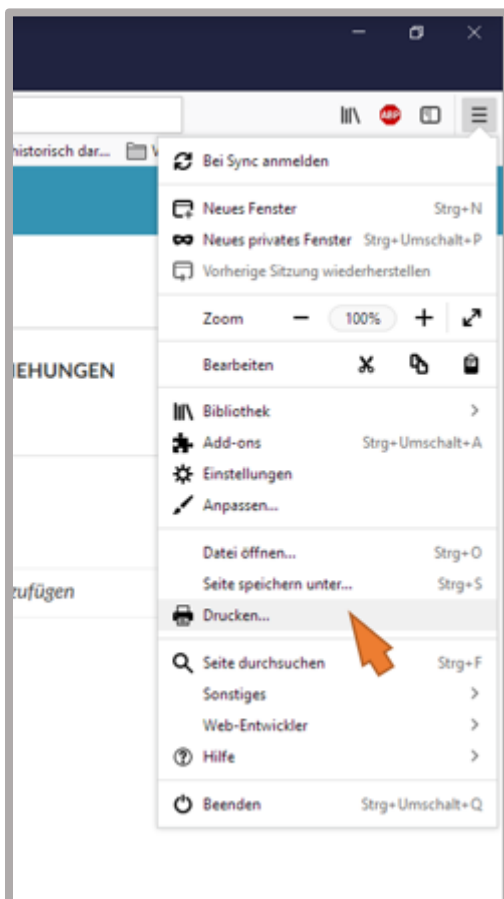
historisch dar... V

EHUNGEN

zufügen

ABP

Bei Sync anmelden

Neues Fenster Strg+N
Neues privates Fenster Strg+Umschalt+P
Vorherige Sitzung wiederherstellen

Zoom − 100% +

Bearbeiten

Bibliothek >
Add-ons Strg+Umschalt+A
Einstellungen
Anpassen...

Datei öffnen... Strg+O
Seite speichern unter... Strg+S
Drucken...

Seite durchsuchen Strg+F
Sonstiges >
Web-Entwickler >
Hilfe >

Beenden Strg+Umschalt+Q